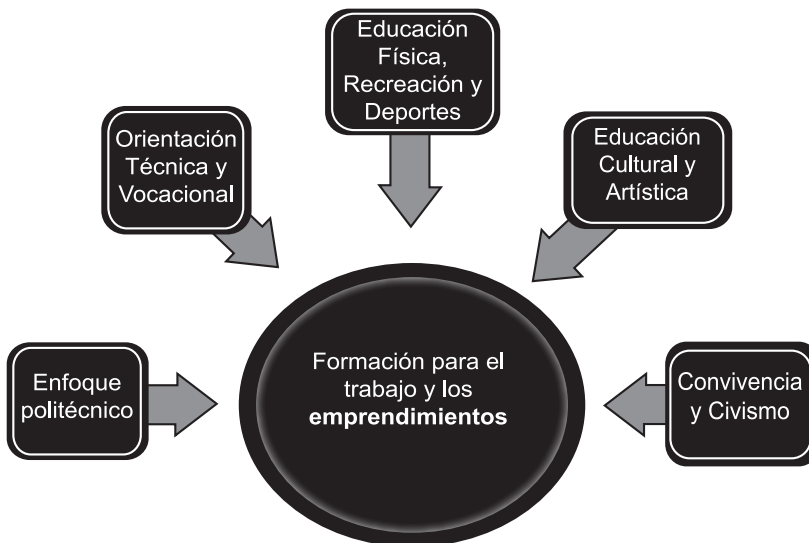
Educación Física, Recreación y Deportes

Orientación Técnica y Vocacional

Educación Cultural y Artística

Enfoque politécnico

Formación para el trabajo y los **emprendimientos**

Convivencia y Civismo